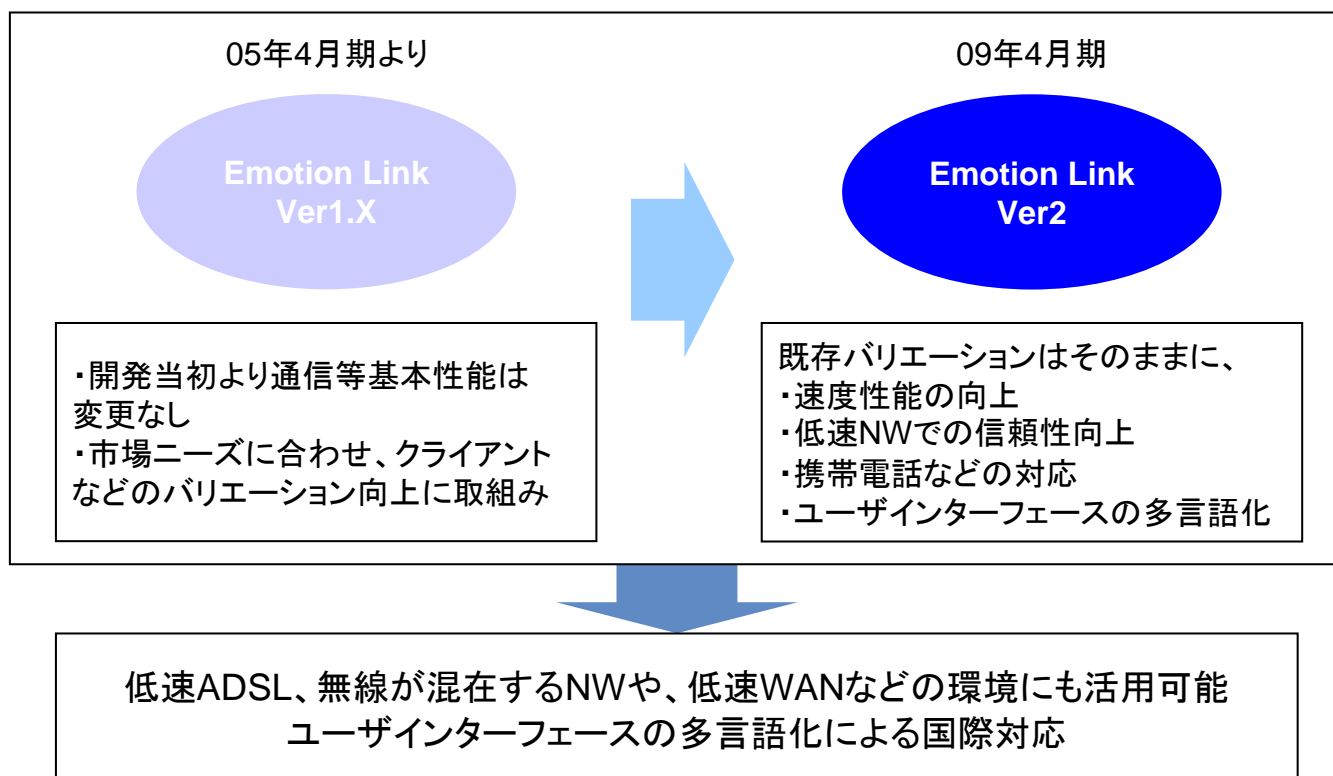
05年4月期より

Emotion Link
Ver1.X

・開発当初より通信等基本性能は変更なし
・市場ニーズに合わせ、クライアントなどのバリエーション向上に取組み

09年4月期

Emotion Link
Ver2

既存バリエーションはそのままに、
・速度性能の向上
・低速NWでの信頼性向上
・携帯電話などの対応
・ユーザインターフェースの多言語化

低速ADSL、無線が混在するNWや、低速WANなどの環境にも活用可能
ユーザインターフェースの多言語化による国際対応